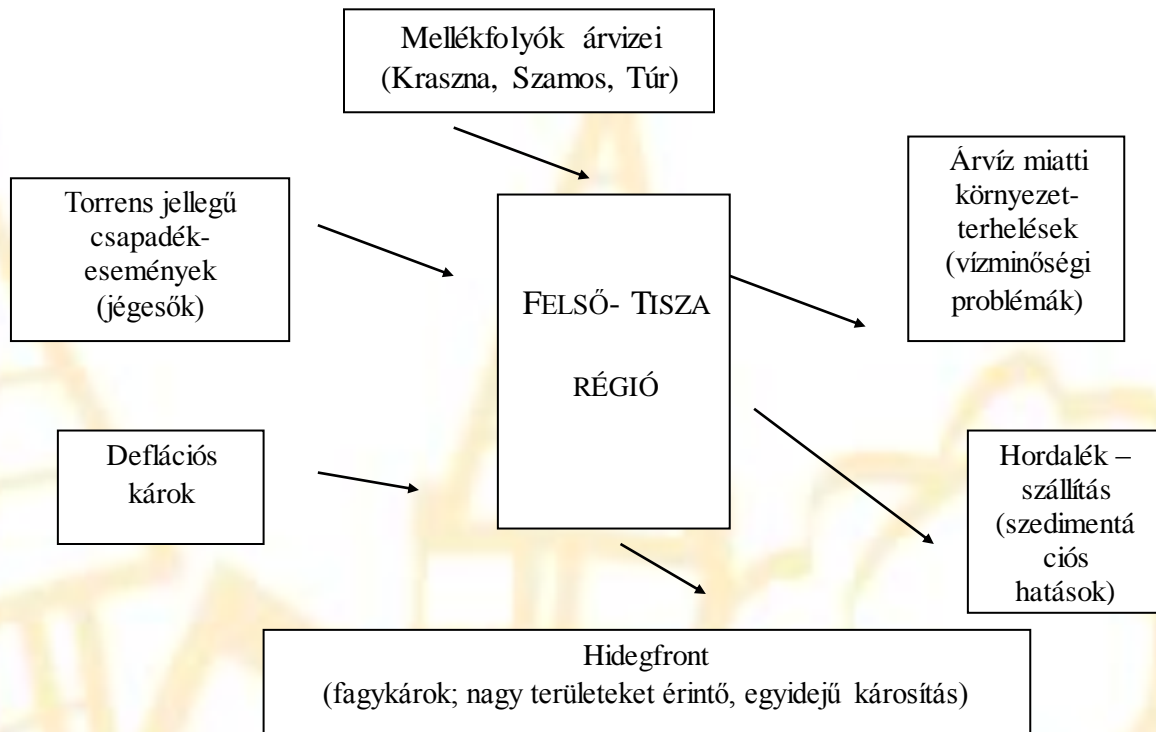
Mellékfolyók árvizei
(Kraszna, Szamos, Túr)

Torrens jellegű csapadékesemények
(jégesők)

FELSŐ- TISZA

RÉGIÓ

Árvíz miatti környezetterhelések
(vízminőségi problémák)

Deflációs károk

Hordalék – szállítás
(szedimentációs hatások)

Hidegfront
(fagykárok; nagy területeket érintő, egyidejű károsítás)